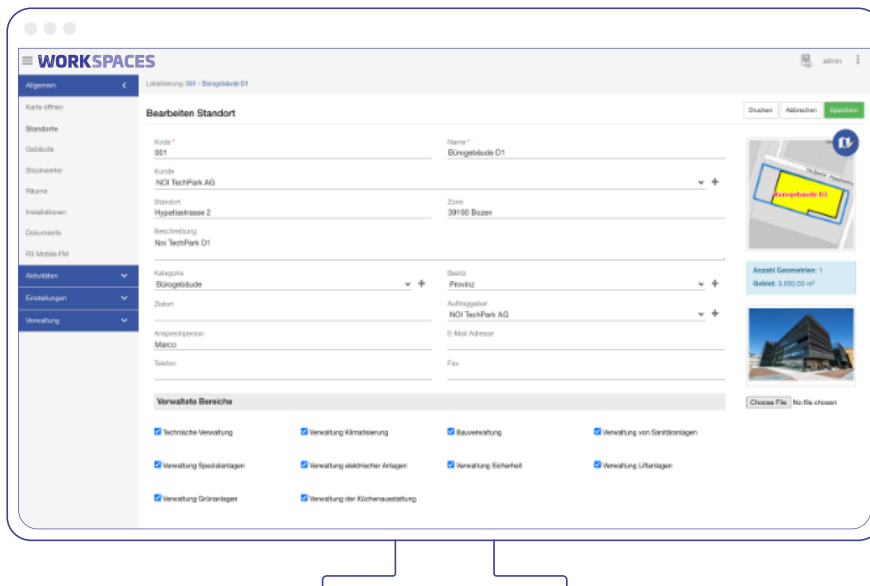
WORKSPACES

admin

Allgemein
Karte öffnen
Standorte
Gebäude
Stockwerke
Räume
Installationen
Dokumente
R3 Mobile FM
Aktivitäten
Einstellungen
Verwaltung

Lokalisierung: 001 - Bürogebäude D1

Bearbeiten Standort

Drucken Abbrechen Speichern

Kode *
001

Name *
Bürogebäude D1

Kunde
NOI TechPark AG

Standort
Hypatiastrasse 2

Zone
39100 Bozen

Beschreibung
Noi TechPark D1

Kategorie
Bürogebäude

Besitz
Provinz

Zielort

Auftraggeber
NOI TechPark AG

Ansprechperson
Marco

E-Mail Adresse

Telefon

Fax

Bürogebäude D1

Anzahl Geometrien: 1
Gebiet: 3.050,50 m²

Choose File No file chosen

Verwaltete Bereiche

Technische Verwaltung
Verwaltung Klimatisierung
Bauverwaltung
Verwaltung von Sanitäranlagen
Verwaltung Spezialanlagen
Verwaltung elektrischer Anlagen
Verwaltung Sicherheit
Verwaltung Liftanlagen
Verwaltung Grünanlagen
Verwaltung der Küchenausstattung